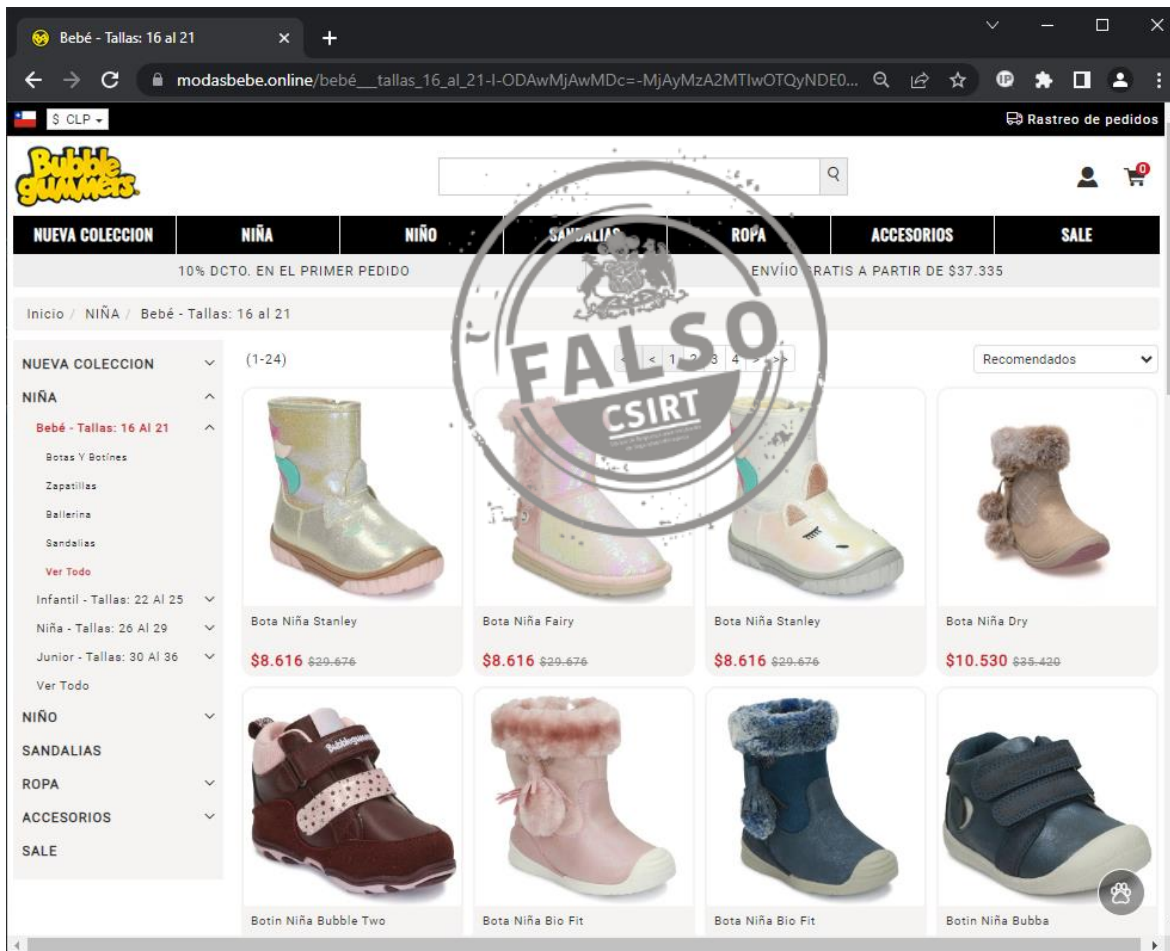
Bebé - Tallas: 16 al 21

modasbebe.online/bebé___tallas_16_al_21-I-ODAwMjAwMDc=-MjAyMzA2MTIwOTQyNDE0...

$ CLP

Rastreo de pedidos

Bubble gummers

NUEVA COLECCION | NIÑA | NIÑO | SANDALIAS | ROPA | ACCESORIOS | SALE

10% DCTO. EN EL PRIMER PEDIDO

ENVÍO GRATIS A PARTIR DE $37.335

Inicio / NIÑA / Bebé - Tallas: 16 al 21

FALSO
CSIRT

NUEVA COLECCION
NIÑA
Bebé - Tallas: 16 Al 21
Botas Y Botines
Zapatillas
Ballerina
Sandalias
Ver Todo
Infantil - Tallas: 22 Al 25
Niña - Tallas: 26 Al 29
Junior - Tallas: 30 Al 36
Ver Todo
NIÑO
SANDALIAS
ROPA
ACCESORIOS
SALE

(1-24)

< 1 2 3 4 > >>

Recomendados

Bota Niña Stanley
$8.616 $29.676

Bota Niña Fairy
$8.616 $29.676

Bota Niña Stanley
$8.616 $29.676

Bota Niña Dry
$10.530 $35.420

Botin Niña Bubble Two

Bota Niña Bio Fit

Bota Niña Bio Fit

Botin Niña Bubba